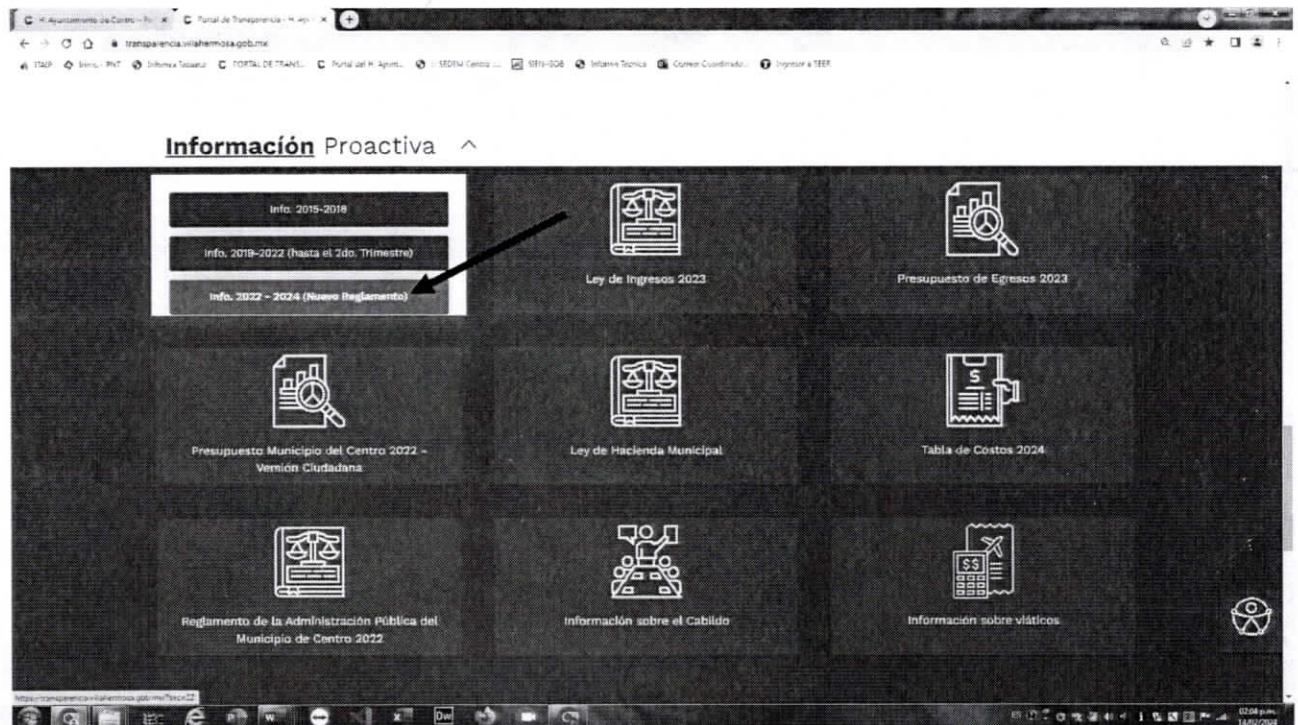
H. Ayuntamiento de Centro - Po × Portal de Transparencia - H. Ayu ×
transparencia.villahermosa.gob.mx
ITAIP Inicio - PNT Informes Tabasco PORTAL DE TRANS... Portal del H. Ayunt... SEDEM Centro ... SIEN-SGB Informe Tecnico Correo Coordinado... Ingresar a SEER

Información Proactiva ^

Info. 2015-2018

Info. 2018-2022 (hasta el 2do. Trimestre)

Info. 2022 - 2024 (Nuevo Reglamento)

Ley de Ingresos 2023

Presupuesto de Egresos 2023

Presupuesto Municipio del Centro 2022 - Versión Ciudadana

Ley de Hacienda Municipal

Tabla de Costos 2024

Reglamento de la Administración Pública del Municipio de Centro 2022

Información sobre el Cabildo

Información sobre viáticos

https://transparencia.villahermosa.gob.mx/?seccion=22

02:04 p.m.
14/02/2024